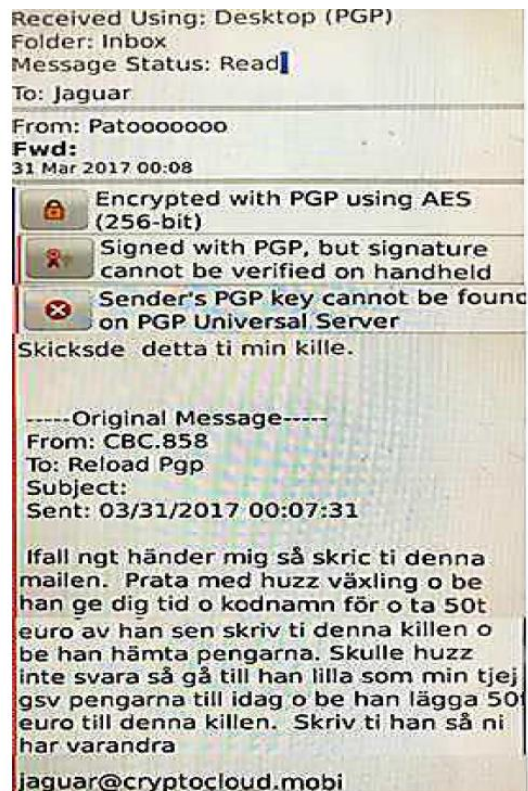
Received Using: Desktop (PGP)
Folder: Inbox
Message Status: Read
To: Jaguar
From: Patooooooo
Fwd:
31 Mar 2017 00:08

Encrypted with PGP using AES (256-bit)
Signed with PGP, but signature cannot be verified on handheld
Sender's PGP key cannot be founc on PGP Universal Server

Skicksde detta ti min kille.

-----Original Message-----
From: CBC.858
To: Reload Pgp
Subject:
Sent: 03/31/2017 00:07:31

Ifall ngt händer mig så skric ti denna mailen. Prata med huzz växling o be han ge dig tid o kodnamn för o ta 50t euro av han sen skriv ti denna killen o be han hämta pengarna. Skulle huzz inte svara så gå till han lilla som min tjej gsv pengarna till idag o be han lägga 50t euro till denna killen. Skriv ti han så ni har varandra

jaguar@cryptocloud.mobi